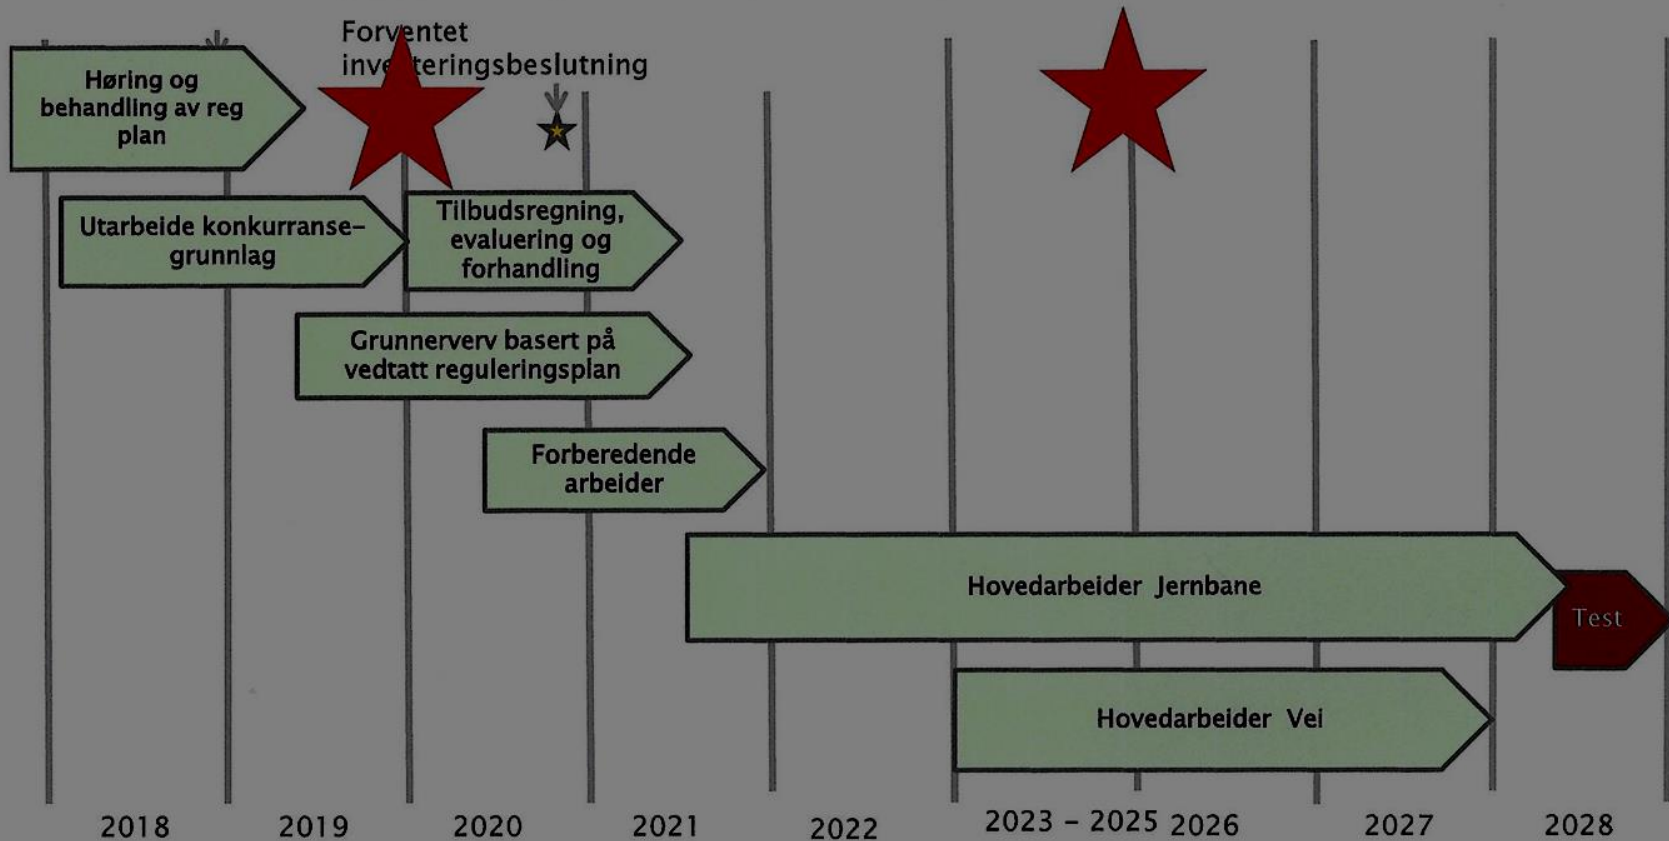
Forventet inve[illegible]teringsbeslutning

Høring og behandling av reg plan

Utarbeide konkurranse-grunnlag

Tilbudsregning, evaluering og forhandling

Grunnerverv basert på vedtatt reguleringsplan

Forberedende arbeider

Hovedarbeider Jernbane

Test

Hovedarbeider Vei

2018
2019
2020
2021
2022
2023 – 2025
2026
2027
2028